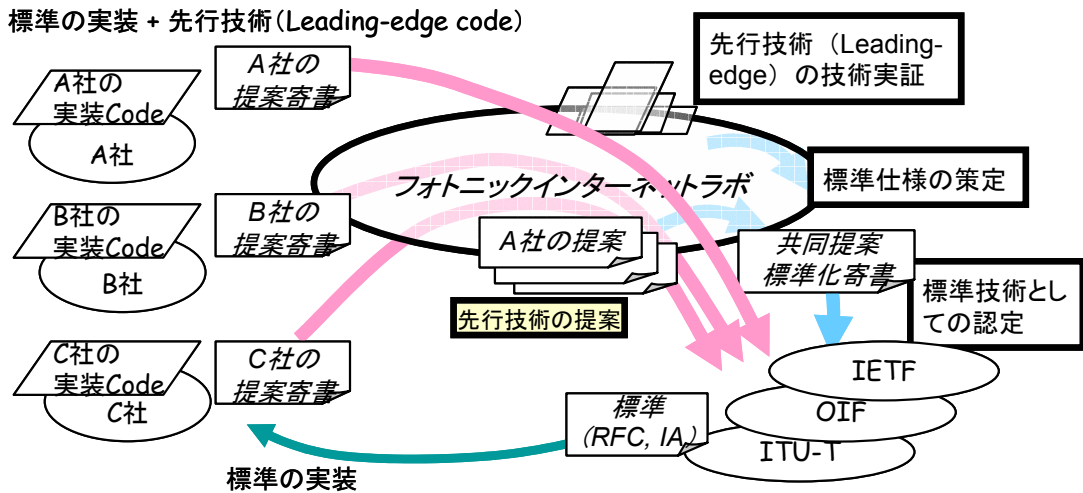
標準の実装 + 先行技術(Leading-edge code)

A社の実装Code
A社

A社の提案寄書

B社の実装Code
B社

B社の提案寄書

C社の実装Code
C社

C社の提案寄書

先行技術(Leading-edge)の技術実証

フォトニックインターネットラボ

標準仕様の策定

A社の提案

先行技術の提案

共同提案
標準化寄書

標準技術としての認定

IETF
OIF
ITU-T

標準
(RFC, IA)

標準の実装